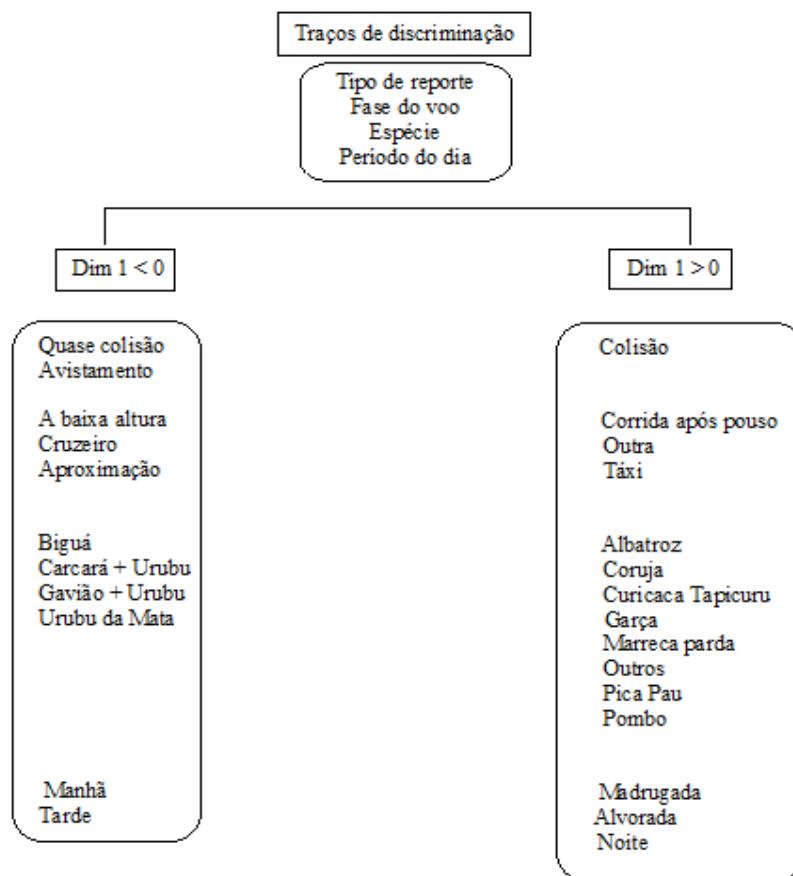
Traços de discriminação

Tipo de reporte
Fase do voo
Espécie
Período do dia

Dim 1 < 0

Dim 1 > 0

Quase colisão
Avistamento

A baixa altura
Cruzeiro
Aproximação

Biguá
Carcará + Urubu
Gavião + Urubu
Urubu da Mata

Manhã
Tarde

Colisão

Corrida após pouso
Outra
Táxi

Albatroz
Coruja
Curicaca Tapicuru
Garça
Marreca parda
Outros
Pica Pau
Pombo

Madrugada
Alvorada
Noite